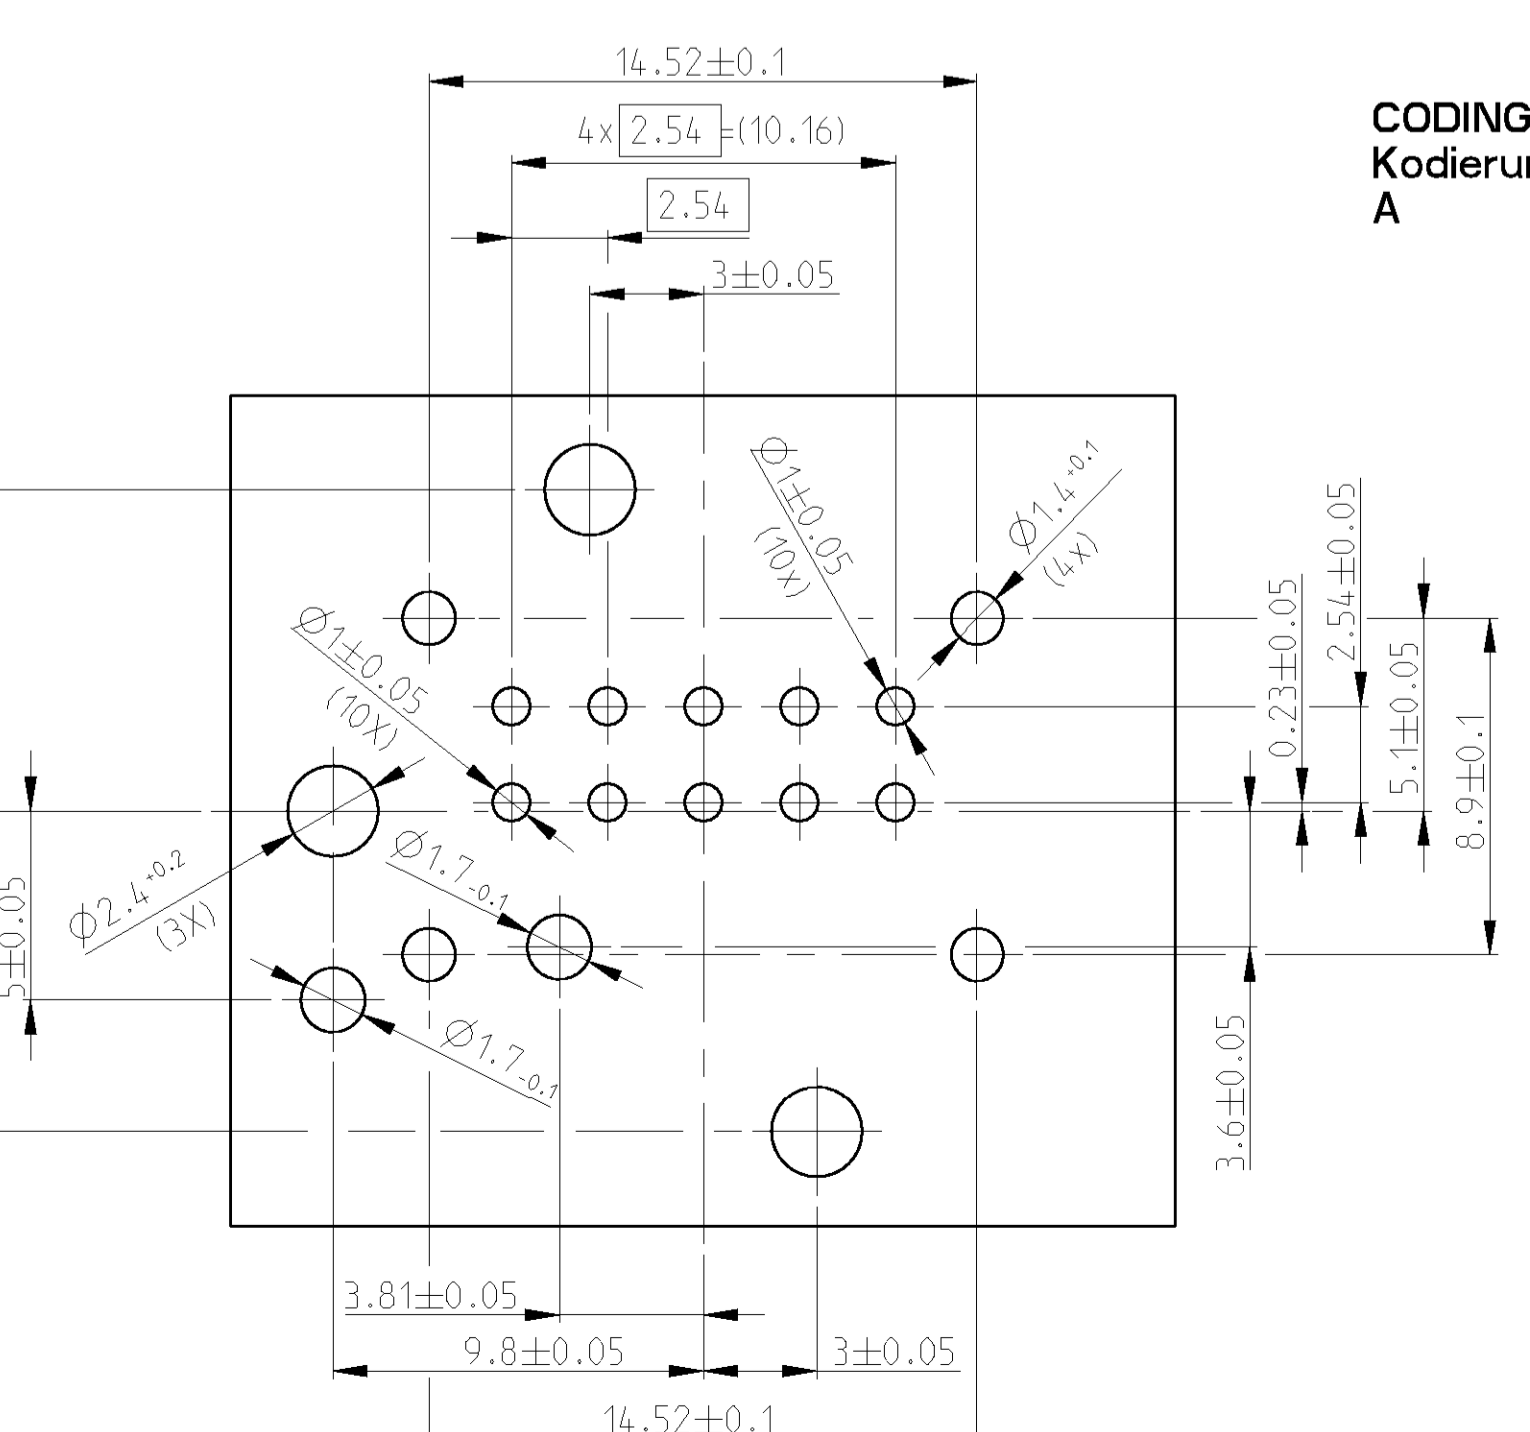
$14.52\pm0.1$

$4\times$ $2.54$ $=(10.16)$

$2.54$

$3\pm0.05$

CODING
Kodierun
A

$\phi1\pm0.05$
$(10\times)$

$\phi1.4^{+0.1}$
$(4\times)$

$\phi1\pm0.05$
$(10\times)$

$\phi2.4^{+0.2}$
$(3\times)$

$\phi1.7_{-0.1}$

$\phi1.7_{-0.1}$

$2.54\pm0.05$

$0.23\pm0.05$

$5.1\pm0.05$

$8.9\pm0.1$

$3.6\pm0.05$

$5\pm0.05$

$3.81\pm0.05$

$9.8\pm0.05$

$3\pm0.05$

$14.52\pm0.1$